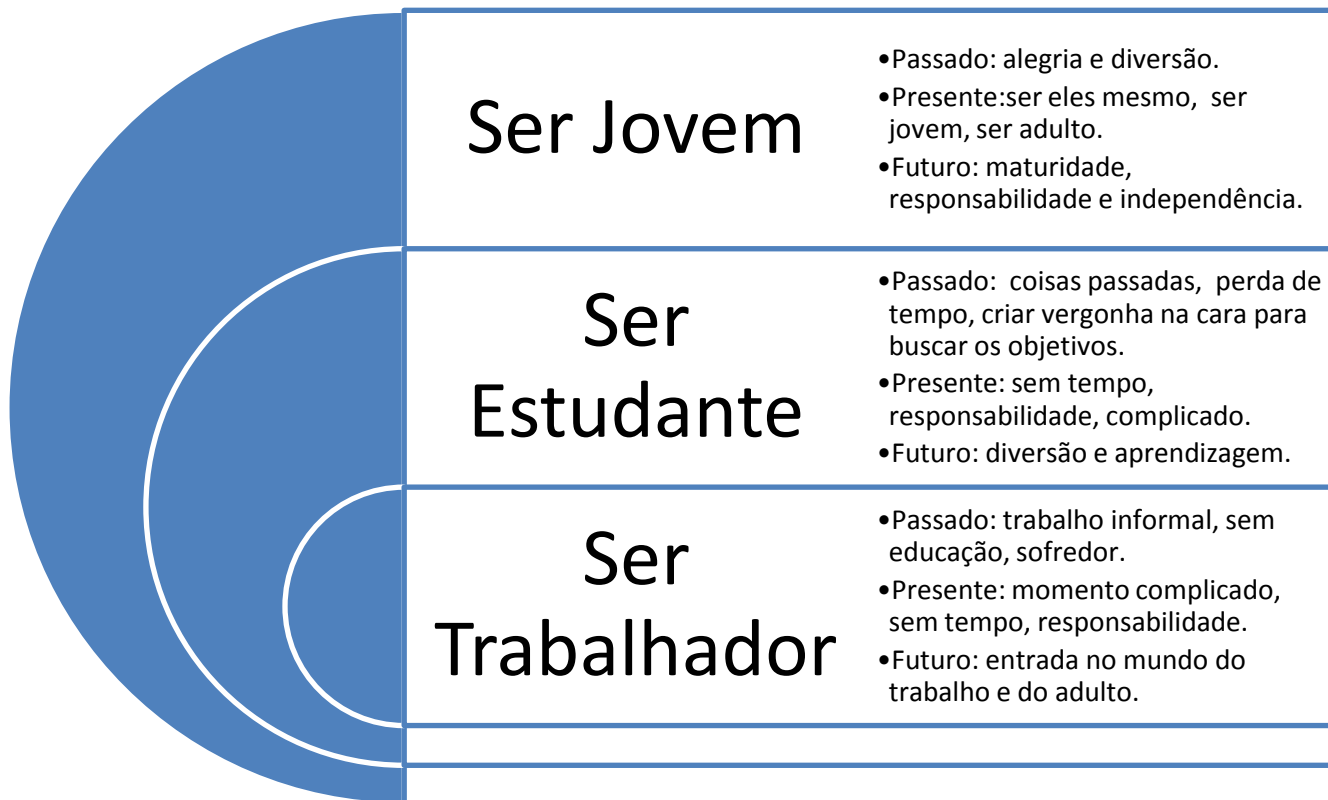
Ser Jovem

•Passado: alegria e diversão.
•Presente:ser eles mesmo, ser jovem, ser adulto.
•Futuro: maturidade, responsabilidade e independência.

Ser Estudante

•Passado: coisas passadas, perda de tempo, criar vergonha na cara para buscar os objetivos.
•Presente: sem tempo, responsabilidade, complicado.
•Futuro: diversão e aprendizagem.

Ser Trabalhador

•Passado: trabalho informal, sem educação, sofredor.
•Presente: momento complicado, sem tempo, responsabilidade.
•Futuro: entrada no mundo do trabalho e do adulto.